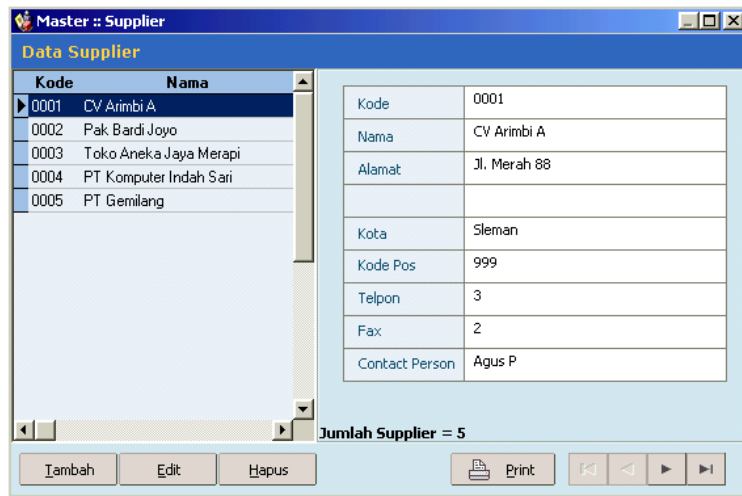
Master :: Supplier

Data Supplier

| Kode | Nama |
|---|---|
| 0001 | CV Arimbi A |
| 0002 | Pak Bardi Joyo |
| 0003 | Toko Aneka Jaya Merapi |
| 0004 | PT Komputer Indah Sari |
| 0005 | PT Gemilang |

| | |
|---|---|
| Kode | 0001 |
| Nama | CV Arimbi A |
| Alamat | Jl. Merah 88 |
| | |
| Kota | Sleman |
| Kode Pos | 999 |
| Telpon | 3 |
| Fax | 2 |
| Contact Person | Agus P |

Jumlah Supplier = 5

Tambah Edit Hapus Print